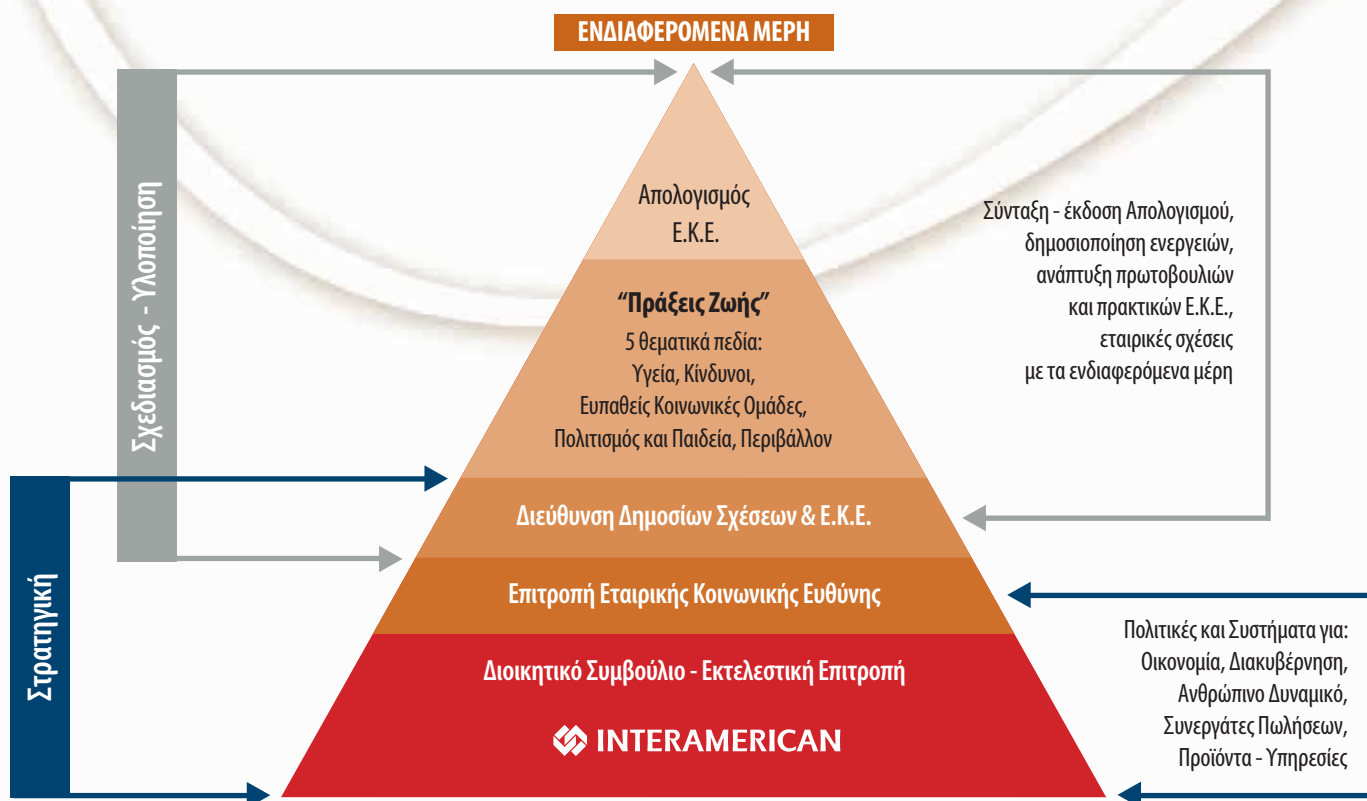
ΕΝΔΙΑΦΕΡΟΜΕΝΑ ΜΕΡΗ

Σχεδιασμός - Υλοποίηση

Απολογισμός Ε.Κ.Ε.

Σύνταξη - έκδοση Απολογισμού, δημοσιοποίηση ενεργειών, ανάπτυξη πρωτοβουλιών και πρακτικών Ε.Κ.Ε., εταιρικές σχέσεις με τα ενδιαφερόμενα μέρη

"Πράξεις Ζωής"
5 θεματικά πεδία:
Υγεία, Κίνδυνοι,
Ευπαθείς Κοινωνικές Ομάδες,
Πολιτισμός και Παιδεία, Περιβάλλον

Διεύθυνση Δημοσίων Σχέσεων & Ε.Κ.Ε.

Στρατηγική

Επιτροπή Εταιρικής Κοινωνικής Ευθύνης

Διοικητικό Συμβούλιο - Εκτελεστική Επιτροπή

INTERAMERICAN

Πολιτικές και Συστήματα για:
Οικονομία, Διακυβέρνηση,
Ανθρώπινο Δυναμικό,
Συνεργάτες Πωλήσεων,
Προϊόντα - Υπηρεσίες